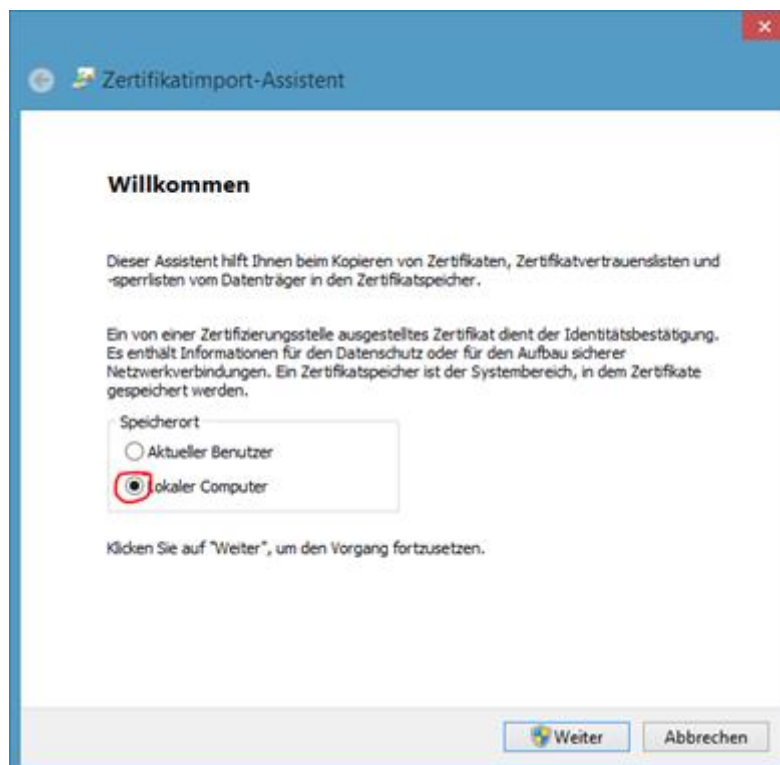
Zertifikatimport-Assistent

Willkommen

Dieser Assistent hilft Ihnen beim Kopieren von Zertifikaten, Zertifikatvertrauenslisten und -sperrlisten vom Datenträger in den Zertifikatspeicher.

Ein von einer Zertifizierungsstelle ausgestelltes Zertifikat dient der Identitätsbestätigung. Es enthält Informationen für den Datenschutz oder für den Aufbau sicherer Netzwerkverbindungen. Ein Zertifikatspeicher ist der Systembereich, in dem Zertifikate gespeichert werden.

Speicherort
Aktueller Benutzer
Lokaler Computer

Klicken Sie auf "Weiter", um den Vorgang fortzusetzen.

Weiter
Abbrechen